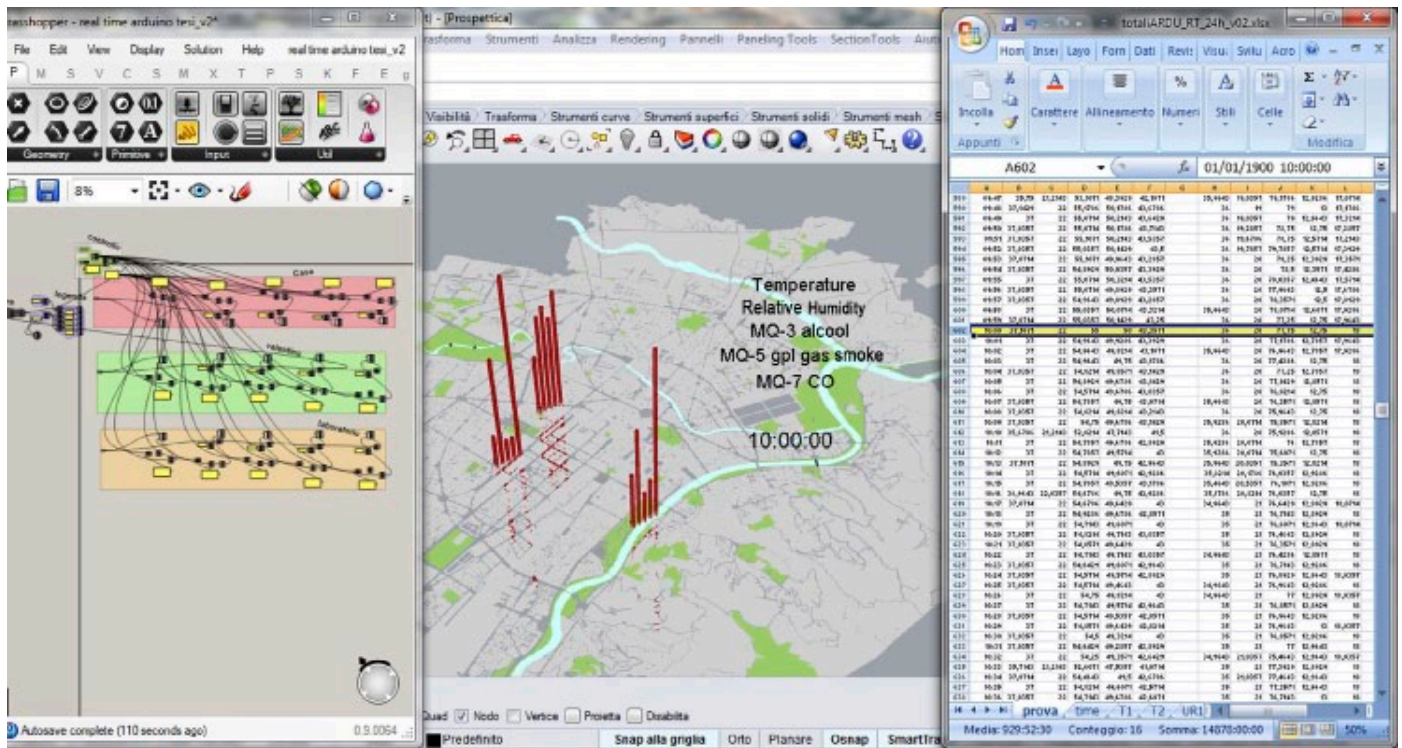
asshopper - real time arduino tesi_v2*

File Edit View Display Solution Help real time arduino tesi_v2

P M S V C S M X T P S K F E g

Geometry Primitive Input Util

8%

Autosave complete (110 seconds ago)

0.9.0064

t] - [Prospettica]

rasforma Strumenti Analizza Rendering Pannelli Paneling Tools SectionTools Aiuto

Visibilità Trasforma Strumenti curve Strumenti superfici Strumenti solidi Strumenti mesh

Temperature
Relative Humidity
MQ-3 alcool
MQ-5 gpl gas smoke
MQ-7 CO

10:00:00

Quad Nodo Vertice Proietta Disabilita

Predefinito

Snap alla griglia Orto Planare Osnap SmartTra

totaleARDU_RT_24h_v02.xlsx

Hom Inser Layo Form Dati Revis Visu Svilu Acro

Incolla Carattere Allineamento Numeri Stili Celle

Appunti Modifica

A602 01/01/1900 10:00:00

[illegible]

prova time T1 T2 UR1

Media: 929:52:30 Conteggio: 16 Somma: 14878:00:00 50%